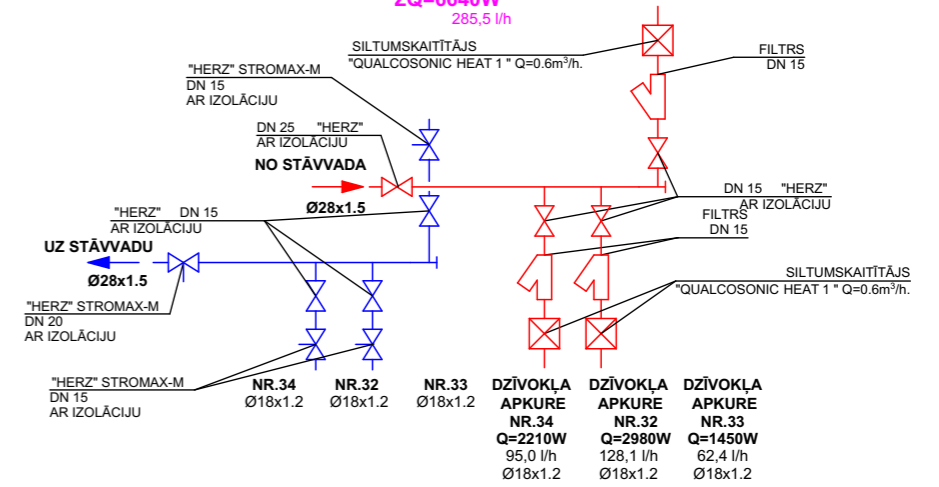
ΣQ=6640W
285,5 l/h

SILTUMSKAITĪTĀJS
"QUALCOSONIC HEAT 1 " Q=0.6m$^3$/h.

FILTRS
DN 15

"HERZ" STROMAX-M
DN 15
AR IZOLĀCIJU

DN 25 "HERZ"
AR IZOLĀCIJU

NO STĀVVADA

Ø28x1.5

DN 15 "HERZ"
AR IZOLĀCIJU

"HERZ" DN 15
AR IZOLĀCIJU

FILTRS
DN 15

UZ STĀVVADU
Ø28x1.5

SILTUMSKAITĪTĀJS
"QUALCOSONIC HEAT 1 " Q=0.6m$^3$/h.

"HERZ" STROMAX-M
DN 20
AR IZOLĀCIJU

"HERZ" STROMAX-M
DN 15
AR IZOLĀCIJU

NR.34
Ø18x1.2

NR.32
Ø18x1.2

NR.33
Ø18x1.2

DZĪVOKĻA
APKURE
NR.34
Q=2210W
95,0 l/h
Ø18x1.2

DZĪVOKĻA
APKURE
NR.32
Q=2980W
128,1 l/h
Ø18x1.2

DZĪVOKĻA
APKURE
NR.33
Q=1450W
62,4 l/h
Ø18x1.2